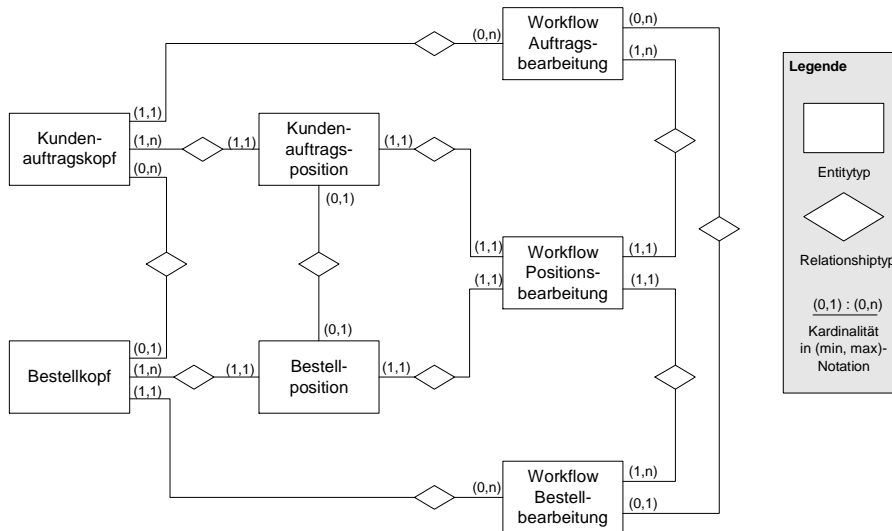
Workflow Auftragsbearbeitung
(0,n)
(0,n)
(1,n)

Kundenauftragskopf
(1,1)
(1,n)
(0,n)

Kundenauftragsposition
(1,1)
(1,1)
(0,1)

Workflow Positionsbearbeitung
(1,1)
(1,1)
(1,1)
(1,1)

Bestellkopf
(0,1)
(1,n)
(1,1)

Bestellposition
(0,1)
(1,1)
(1,1)

Workflow Bestellbearbeitung
(0,n)
(1,n)
(0,1)

Legende
Entitytyp
Relationshiptyp
(0,1) : (0,n)
Kardinalität in (min, max)-Notation